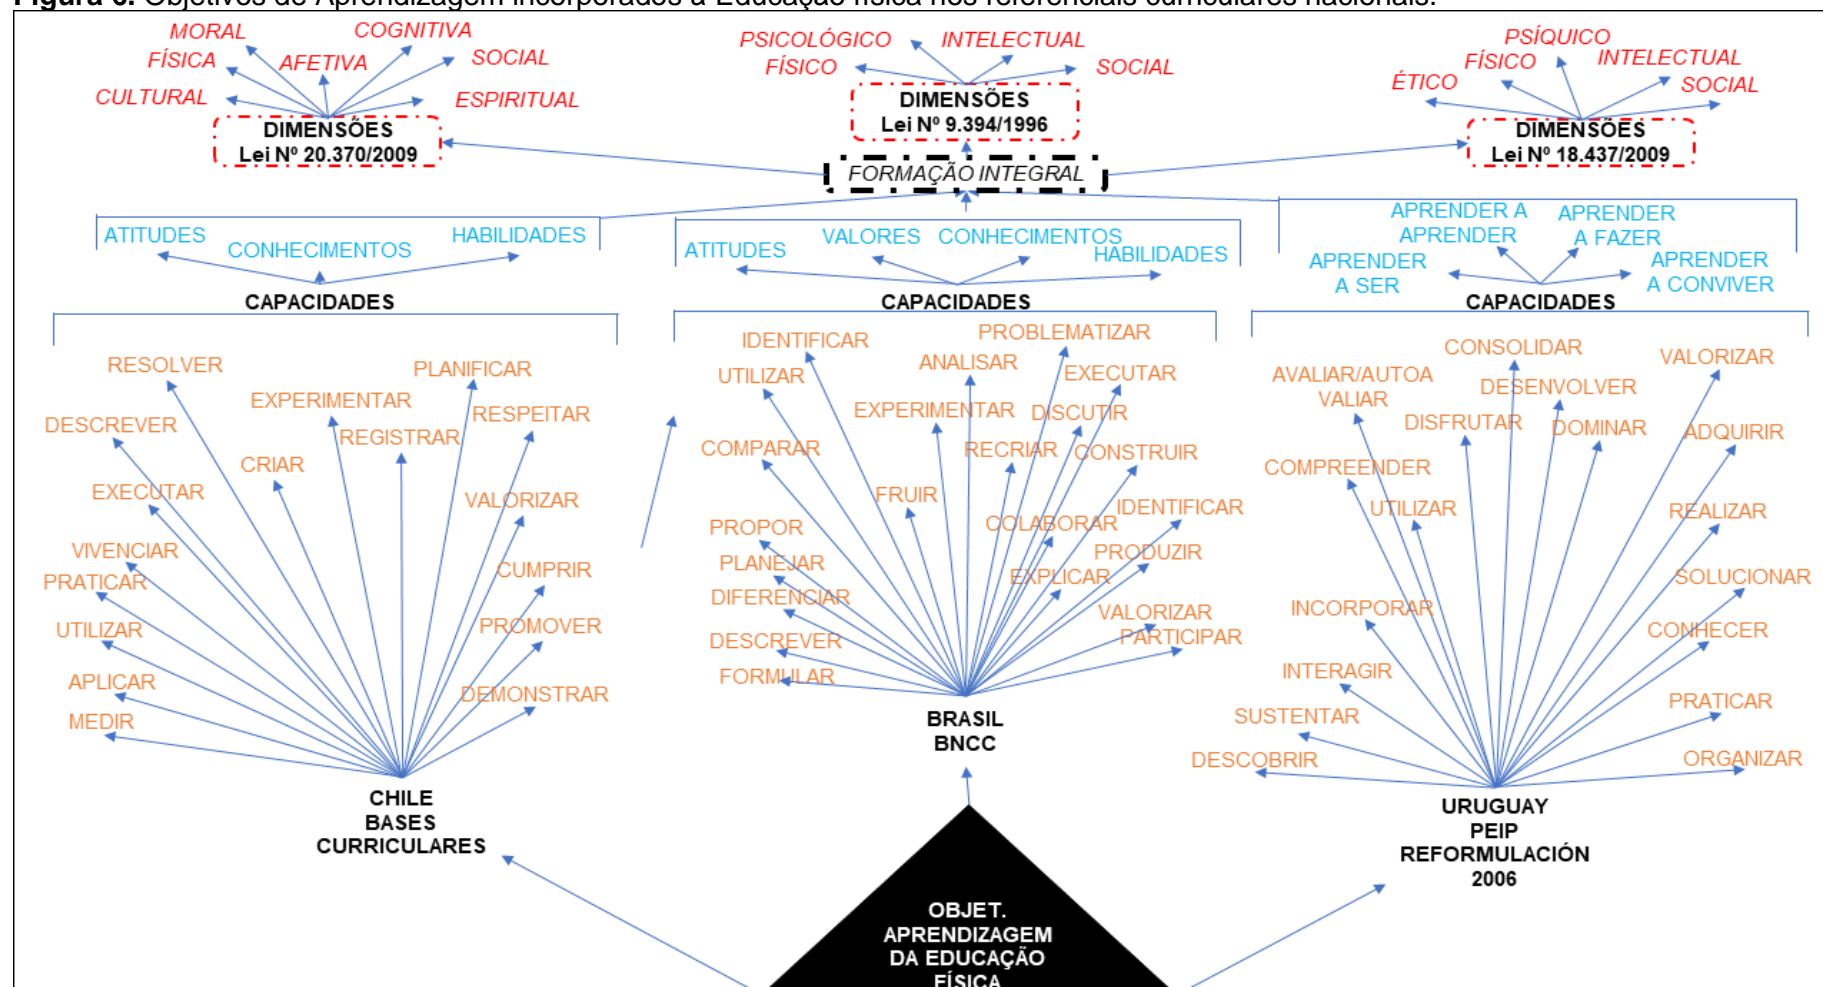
Figura 3. Objetivos de Aprendizagem incorporados à Educação física nos referenciais curriculares nacionais.

MORAL COGNITIVA
FÍSICA AFETIVA SOCIAL
CULTURAL ESPIRITUAL
DIMENSÕES
Lei Nº 20.370/2009

PSICOLÓGICO INTELECTUAL
FÍSICO SOCIAL
DIMENSÕES
Lei Nº 9.394/1996

PSÍQUICO
FÍSICO INTELECTUAL
ÉTICO SOCIAL
DIMENSÕES
Lei Nº 18.437/2009

FORMAÇÃO INTEGRAL

ATITUDES HABILIDADES
CONHECIMENTOS
CAPACIDADES

ATITUDES VALORES CONHECIMENTOS HABILIDADES
CAPACIDADES

APRENDER A APRENDER
APRENDER A FAZER
APRENDER A SER
APRENDER A CONVIVER
CAPACIDADES

RESOLVER
PLANIFICAR
EXPERIMENTAR
DESCREVER
RESPEITAR
REGISTRAR
CRIAR
EXECUTAR
VALORIZAR
VIVENCIAR
PRATICAR
CUMPRIR
UTILIZAR
PROMOVER
APLICAR
DEMONSTRAR
MEDIR
CHILE
BASES
CURRICULARES

IDENTIFICAR
PROBLEMATIZAR
UTILIZAR
ANALISAR
EXECUTAR
EXPERIMENTAR
DISCUTIR
COMPARAR
RECRIAR
CONSTRUIR
FRUIR
PROPOR
COLABORAR
IDENTIFICAR
PLANEJAR
PRODUZIR
EXPLICAR
DIFERENCIAR
VALORIZAR
DESCREVER
PARTICIPAR
FORMULAR
BRASIL
BNCC

CONSOLIDAR
AVALIAR/AUTOAVALIAR
VALORIZAR
DESENVOLVER
DISFRUTAR
DOMINAR
ADQUIRIR
COMPREENDER
UTILIZAR
REALIZAR
SOLUCIONAR
INCORPORAR
CONHECER
INTERAGIR
SUSTENTAR
PRATICAR
DESCOBRIR
ORGANIZAR
URUGUAY
PEIP
REFORMULACIÓN
2006

OBJET.
APRENDIZAGEM
DA EDUCAÇÃO
FÍSICA